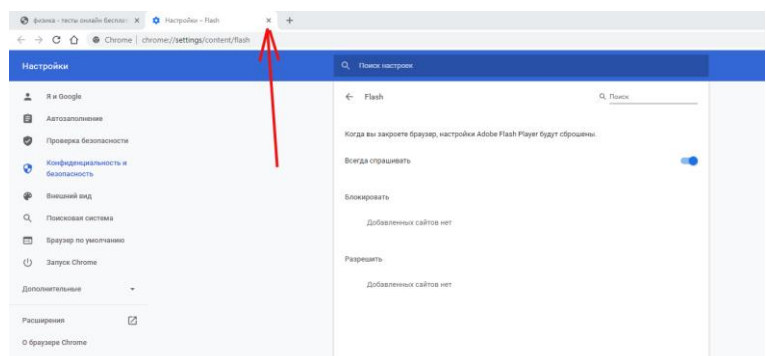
физика - тесты онлайн бесплат ×
Настройки – Flash ×
+
Chrome | chrome://settings/content/flash

Настройки

Поиск настроек

Я и Google
Автозаполнение
Проверка безопасности
Конфиденциальность и безопасность
Внешний вид
Поисковая система
Браузер по умолчанию
Запуск Chrome
Дополнительные
Расширения
О браузере Chrome

← Flash
Поиск

Когда вы закроете браузер, настройки Adobe Flash Player будут сброшены.

Всегда спрашивать

Блокировать

Добавленных сайтов нет

Разрешить

Добавленных сайтов нет